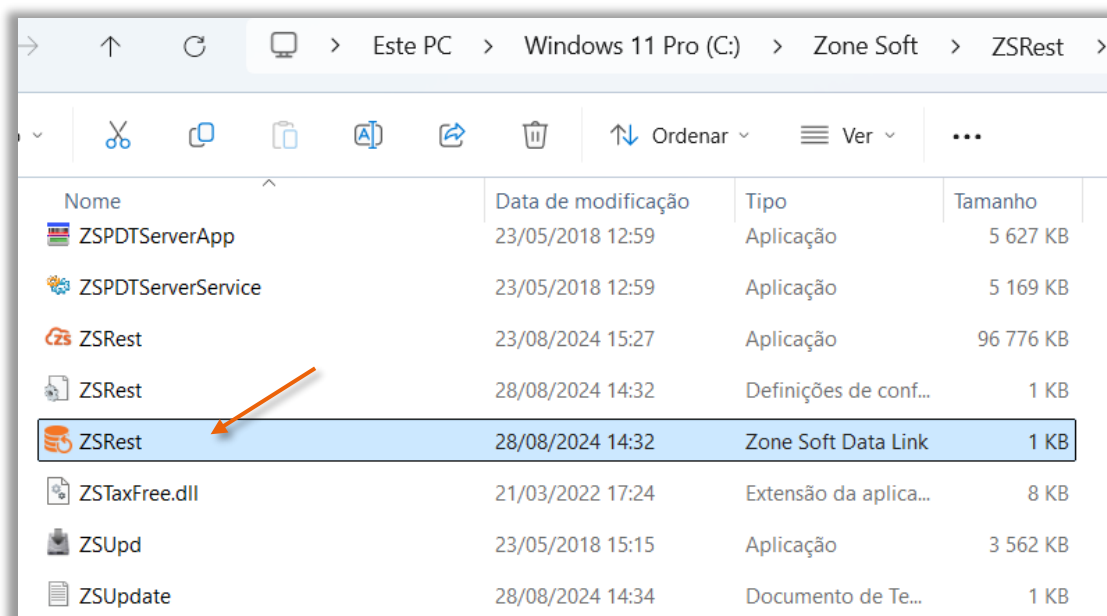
Este PC > Windows 11 Pro (C:) > Zone Soft > ZSRest >

Ordenar Ver ...

| Nome | Data de modificação | Tipo | Tamanho |
|---|---|---|---|
| ZSPDTServerApp | 23/05/2018 12:59 | Aplicação | 5 627 KB |
| ZSPDTServerService | 23/05/2018 12:59 | Aplicação | 5 169 KB |
| ZSRest | 23/08/2024 15:27 | Aplicação | 96 776 KB |
| ZSRest | 28/08/2024 14:32 | Definições de conf... | 1 KB |
| ZSRest | 28/08/2024 14:32 | Zone Soft Data Link | 1 KB |
| ZSTaxFree.dll | 21/03/2022 17:24 | Extensão da aplica... | 8 KB |
| ZSUpd | 23/05/2018 15:15 | Aplicação | 3 562 KB |
| ZSUpdate | 28/08/2024 14:34 | Documento de Te... | 1 KB |